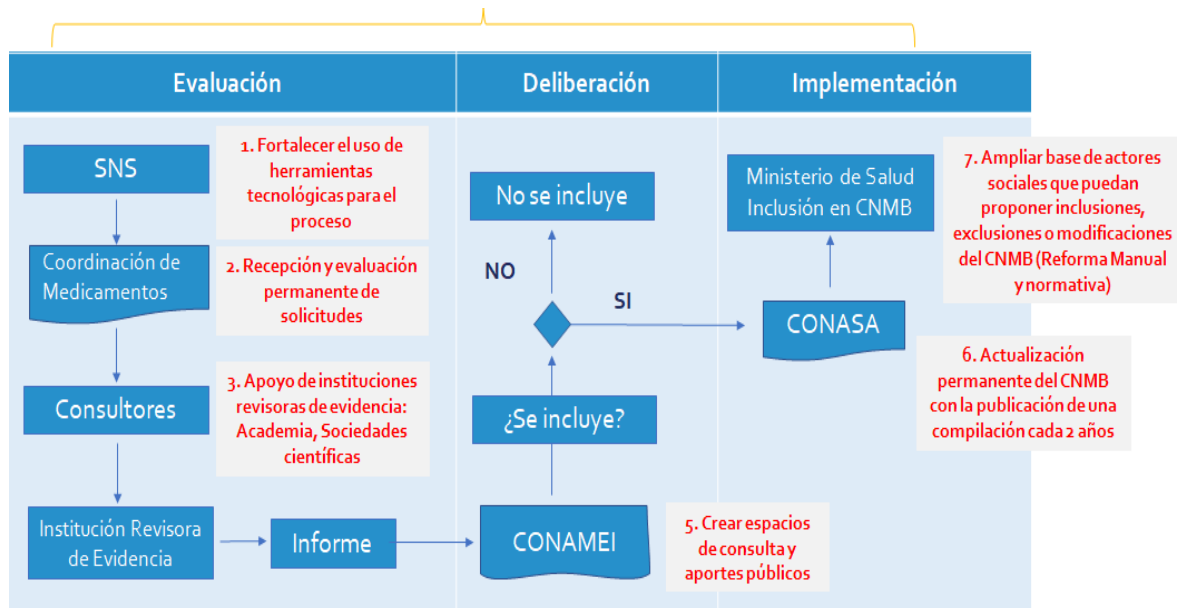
Evaluación

Deliberación

Implementación

SNS

1. Fortalecer el uso de herramientas tecnológicas para el proceso

Coordinación de Medicamentos

2. Recepción y evaluación permanente de solicitudes

Consultores

3. Apoyo de instituciones revisoras de evidencia: Academia, Sociedades científicas

Institución Revisora de Evidencia

Informe

No se incluye

NO

SI

¿Se incluye?

CONAMEI

5. Crear espacios de consulta y aportes públicos

Ministerio de Salud Inclusión en CNMB

7. Ampliar base de actores sociales que puedan proponer inclusiones, exclusiones o modificaciones del CNMB (Reforma Manual y normativa)

CONASA

6. Actualización permanente del CNMB con la publicación de una compilación cada 2 años